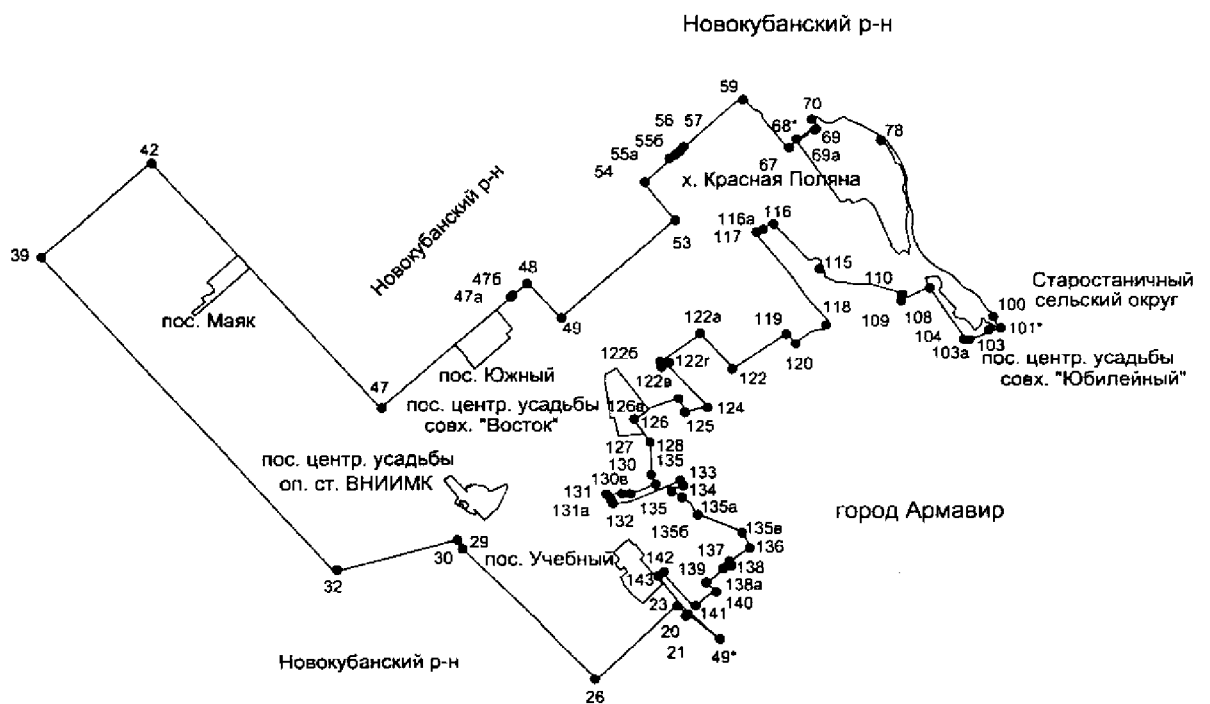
Новокубанский р-н

59
70
78
56 57
68*
69
55б
69а
55а
67
54
х. Красная Поляна
42
Новокубанский р-н
116а 116
117
53
39
48
115
47б
110
Старостаничный сельский округ
47а
100
118
109
108
101*
пос. Маяк
49
119
104
103
122а
103а
пос. центр. усадьбы совх. "Юбилейный"
122б
122г
120
122в
122
47
пос. Южный
пос. центр. усадьбы совх. "Восток"
126а
124
126
125
127
128
пос. центр. усадьбы оп. ст. ВНИИМК
130
135
133
130в
131
134
131а
135
135а
132
135б
город Армавир
135в
136
29
137
30
142
пос. Учебный
138
139
32
143
138а
140
23
141
20
21
49*
Новокубанский р-н
26